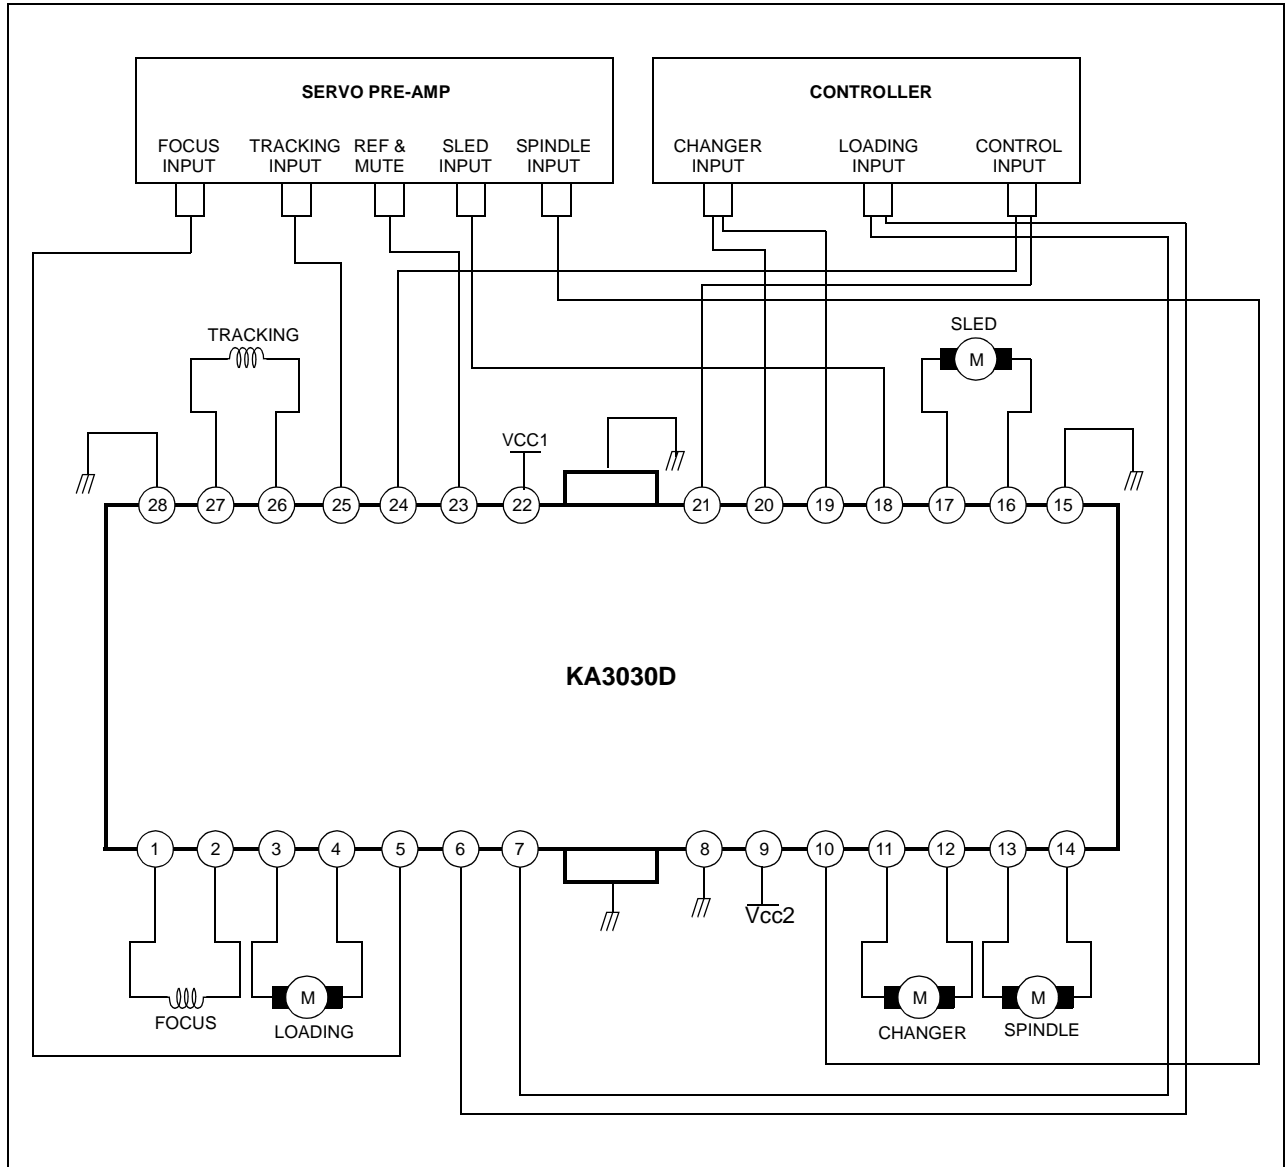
SERVO PRE-AMP

FOCUS INPUT
TRACKING INPUT
REF & MUTE
SLED INPUT
SPINDLE INPUT

CONTROLLER

CHANGER INPUT
LOADING INPUT
CONTROL INPUT

TRACKING

SLED
M

VCC1

28 27 26 25 24 23 22 21 20 19 18 17 16 15

KA3030D

1 2 3 4 5 6 7 8 9 10 11 12 13 14

Vcc2

M
FOCUS
LOADING

M
M
CHANGER
SPINDLE